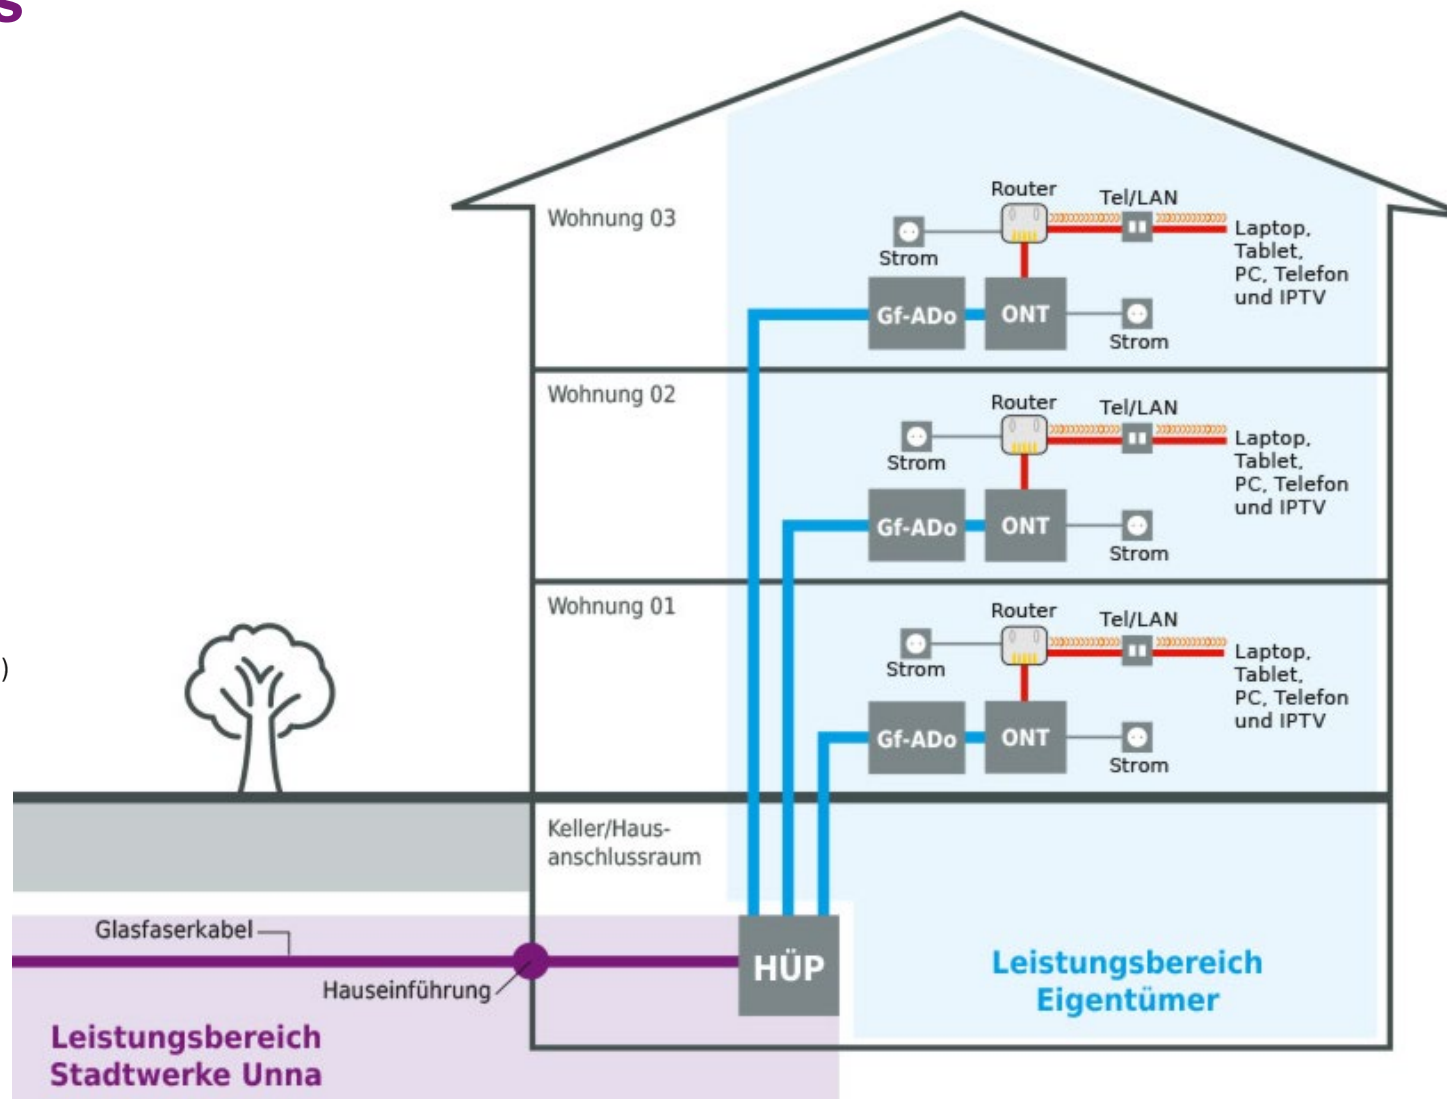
Wohnung 03

Router

Tel/LAN

Strom

Laptop, Tablet, PC, Telefon und IPTV

Gf-ADo

ONT

Strom

Wohnung 02

Router

Tel/LAN

Strom

Laptop, Tablet, PC, Telefon und IPTV

Gf-ADo

ONT

Strom

Wohnung 01

Router

Tel/LAN

Strom

Laptop, Tablet, PC, Telefon und IPTV

Gf-ADo

ONT

Strom

Keller/Hausanschlussraum

Glasfaserkabel

Hauseinführung

HÜP

Leistungsbereich Eigentümer

Leistungsbereich Stadtwerke Unna